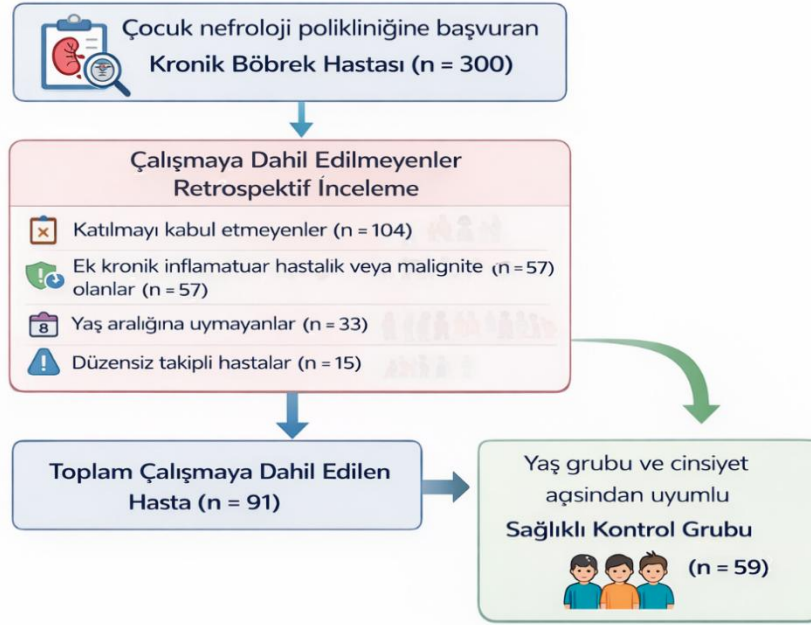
Çocuk nefroloji polikliniğine başvuran
Kronik Böbrek Hastası (n = 300)

Çalışmaya Dahil Edilmeyenler
Retrospektif İnceleme

Katılmayı kabul etmeyenler (n = 104)

Ek kronik inflamatuar hastalık veya malignite (n = 57)
olanlar (n = 57)

8 Yaş aralığına uymayanlar (n = 33)

Düzensiz takipli hastalar (n = 15)

Toplam Çalışmaya Dahil Edilen
Hasta (n = 91)

Yaş grubu ve cinsiyet
aşsindan uyumlu
Sağlıklı Kontrol Grubu
(n = 59)